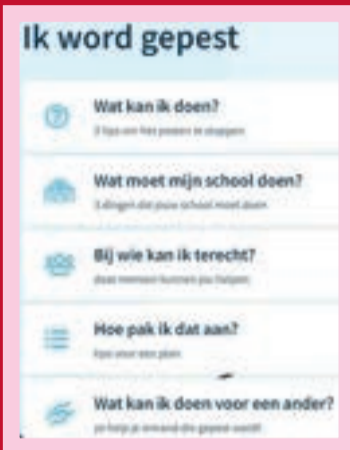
Ik word gepest

Wat kan ik doen?
3 tips om het pesten te stoppen

Wat moet mijn school doen?
3 dingen die jouw school moet doen

Bij wie kan ik terecht?
deze mensen kunnen jou helpen

Hoe pak ik dat aan?
tips voor een plan

Wat kan ik doen voor een ander?
zo help je iemand die gepest wordt